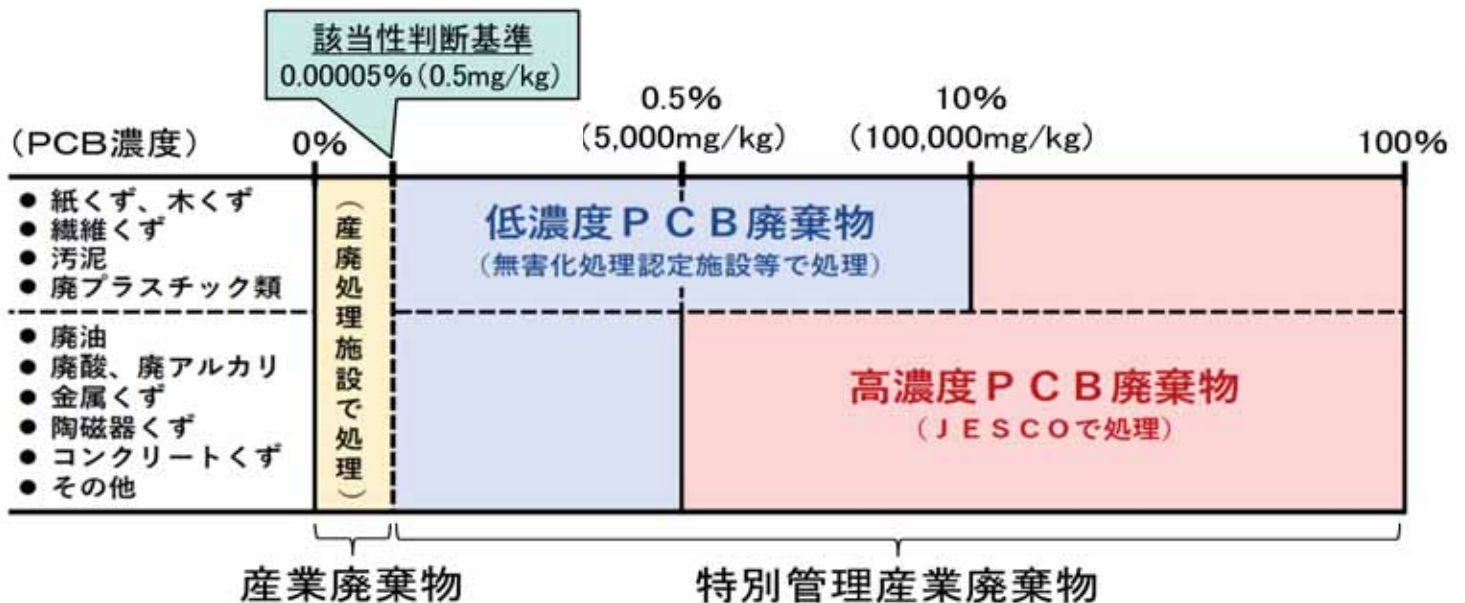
該当性判断基準
0.00005%(0.5mg/kg)

(PCB濃度) 0% 0.5% (5,000mg/kg) 10% (100,000mg/kg) 100%

● 紙くず、木くず
● 繊維くず
● 汚泥
● 廃プラスチック類

● 廃油
● 廃酸、廃アルカリ
● 金属くず
● 陶磁器くず
● コンクリートくず
● その他

(産廃処理施設で処理)

低濃度PCB廃棄物
(無害化処理認定施設等で処理)

高濃度PCB廃棄物
(JESCOで処理)

産業廃棄物

特別管理産業廃棄物